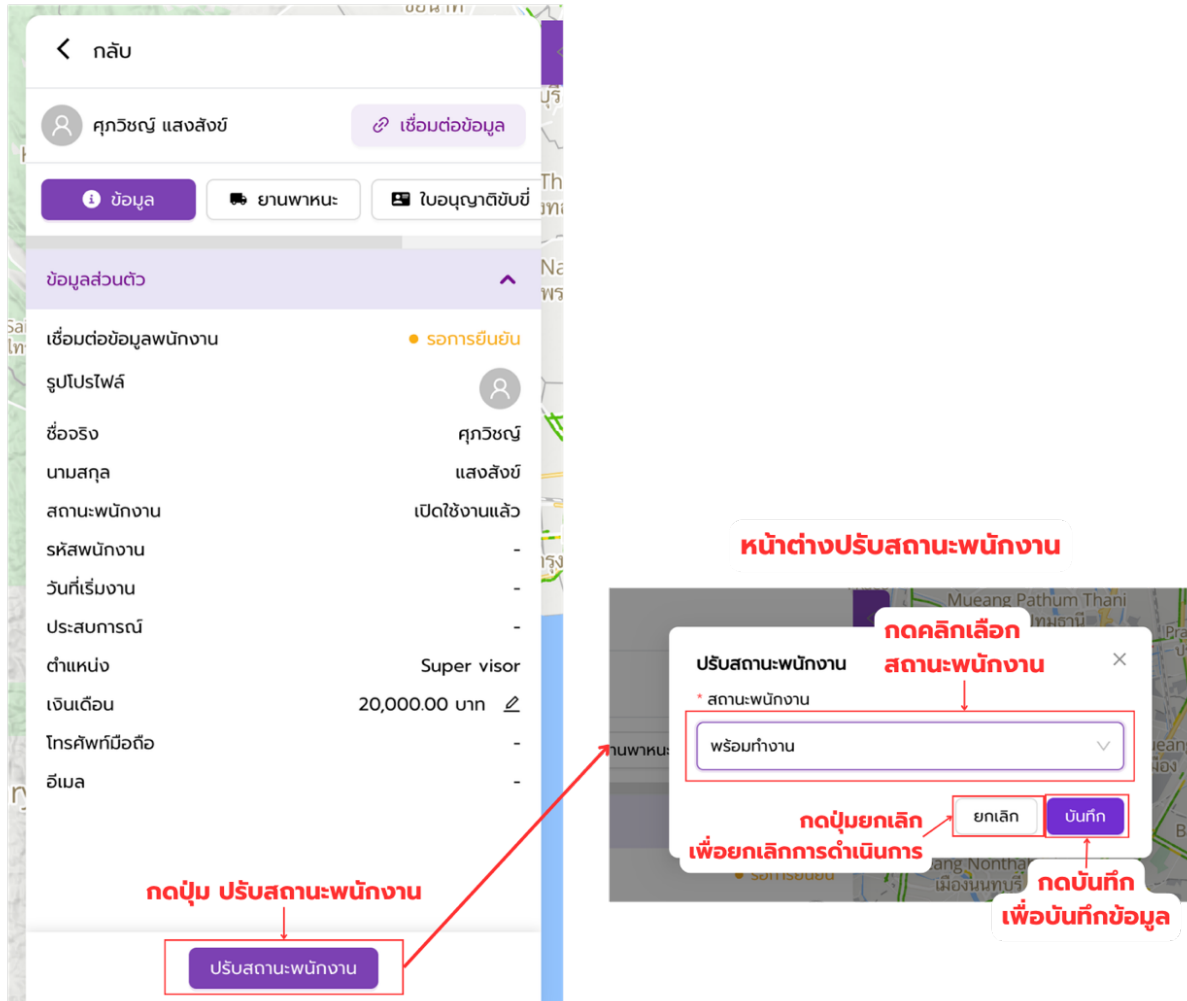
กลับ

ศุภวิชญ์ แสงสังข์

เชื่อมต่อข้อมูล

ข้อมูล

ยานพาหนะ

ใบอนุญาติขับขี่

ข้อมูลส่วนตัว

| | |
|---|---|
| เชื่อมต่อข้อมูลพนักงาน | รอการยืนยัน |
| รูปโปรไฟล์ | |
| ชื่อจริง | ศุภวิชญ์ |
| นามสกุล | แสงสังข์ |
| สถานะพนักงาน | เปิดใช้งานแล้ว |
| รหัสพนักงาน | - |
| วันที่เริ่มงาน | - |
| ประสบการณ์ | - |
| ตำแหน่ง | Super visor |
| เงินเดือน | 20,000.00 บาท |
| โทรศัพท์มือถือ | - |
| อีเมล | - |

กดปุ่ม ปรับสถานะพนักงาน

ปรับสถานะพนักงาน

หน้าต่างปรับสถานะพนักงาน

Mueang Pathum Thani

กดคลิกเลือก สถานะพนักงาน

ปรับสถานะพนักงาน

* สถานะพนักงาน

พร้อมทำงาน

ยกเลิก

บันทึก

กดปุ่มยกเลิก เพื่อยกเลิกการดำเนินการ

กดบันทึก เพื่อบันทึกข้อมูล